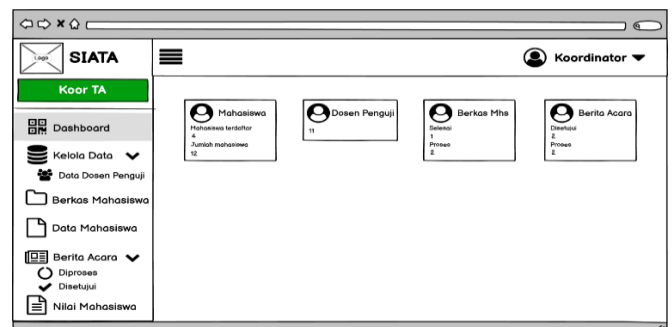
Logo SIATA

Koordinator

Koor TA

Dashboard

Kelola Data

Data Dosen Penguji

Berkas Mahasiswa

Data Mahasiswa

Berita Acara

Diproses

Disetujui

Nilai Mahasiswa

Mahasiswa
Mahasiswa terdaftar
4
Jumlah mahasiswa
12

Dosen Penguji
11

Berkas Mhs
Selesai
1
Proses
2

Berita Acara
Disetujui
2
Proses
2